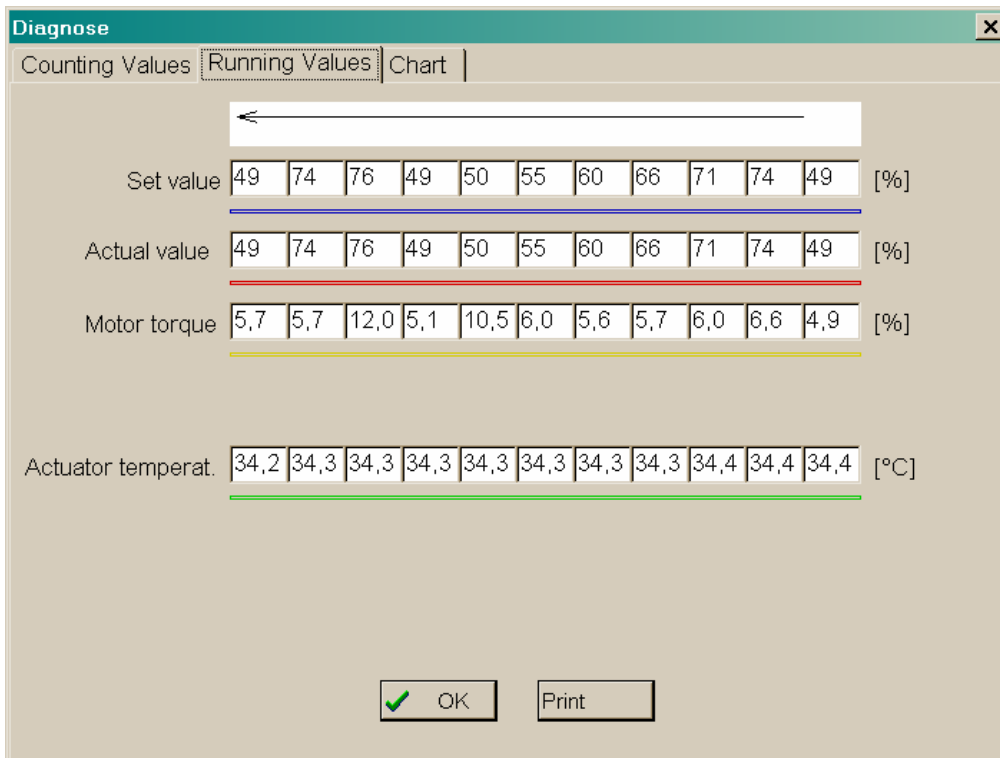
Diagnose

Counting Values | Running Values | Chart

| Set value | 49 | 74 | 76 | 49 | 50 | 55 | 60 | 66 | 71 | 74 | 49 | [%] |
|---|---|---|---|---|---|---|---|---|---|---|---|---|
| Actual value | 49 | 74 | 76 | 49 | 50 | 55 | 60 | 66 | 71 | 74 | 49 | [%] |
| Motor torque | 5,7 | 5,7 | 12,0 | 5,1 | 10,5 | 6,0 | 5,6 | 5,7 | 6,0 | 6,6 | 4,9 | [%] |
| Actuator temperat. | 34,2 | 34,3 | 34,3 | 34,3 | 34,3 | 34,3 | 34,3 | 34,3 | 34,4 | 34,4 | 34,4 | [°C] |

OK Print